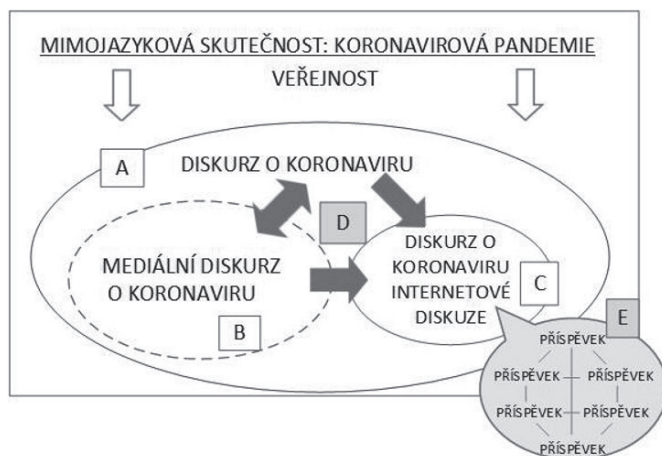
MIMOJAZYKOVÁ SKUTEČNOST: KORONAVIROVÁ PANDEMIE

VEŘEJNOST

A

DISKURZ O KORONAVIRU

D

MEDIÁLNÍ DISKURZ O KORONAVIRU

B

DISKURZ O KORONAVIRU INTERNETOVÉ DISKUZE

C

E

PŘÍSPĚVEK

PŘÍSPĚVEK

PŘÍSPĚVEK

PŘÍSPĚVEK

PŘÍSPĚVEK

PŘÍSPĚVEK